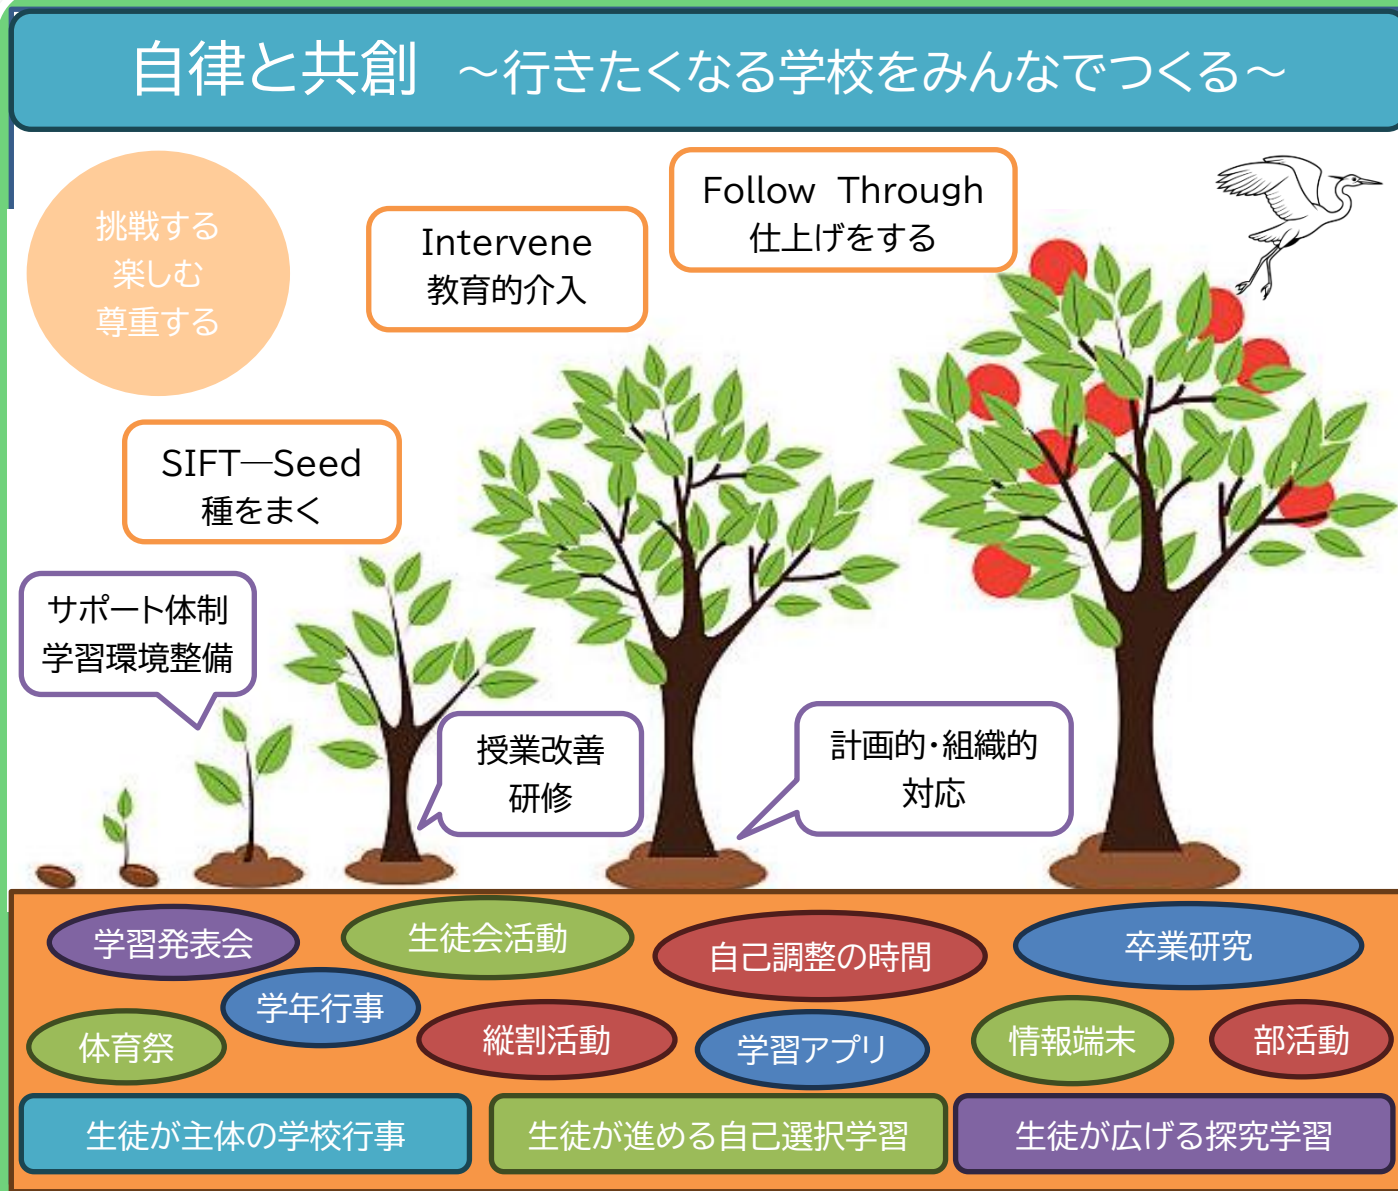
自律と共創 ～行きたくなる学校をみんなでつくる～

挑戦する
楽しむ
尊重する

Intervene
教育的介入

Follow Through
仕上げをする

SIFT—Seed
種をまく

サポート体制
学習環境整備

授業改善
研修

計画的･組織的
対応

学習発表会
生徒会活動
自己調整の時間
卒業研究
学年行事
体育祭
縦割活動
学習アプリ
情報端末
部活動

生徒が主体の学校行事
生徒が進める自己選択学習
生徒が広げる探究学習